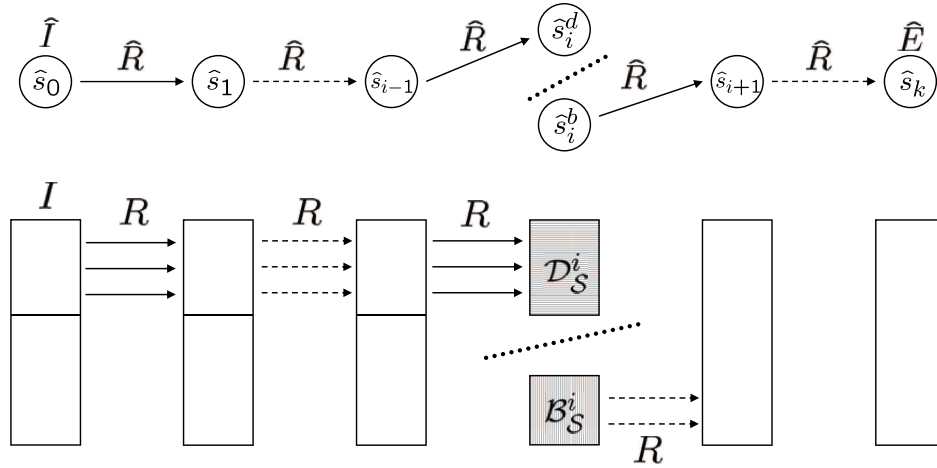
$\widehat{I}$ $\widehat{s}_0$ $\widehat{R}$ $\widehat{s}_1$ $\widehat{R}$ $\widehat{s}_{i-1}$ $\widehat{R}$ $\widehat{s}_i^d$ $\widehat{s}_i^b$ $\widehat{R}$ $\widehat{s}_{i+1}$ $\widehat{R}$ $\widehat{E}$ $\widehat{s}_k$

$I$ $R$ $R$ $R$ $\mathcal{D}_{\mathcal{S}}^i$

$\mathcal{B}_{\mathcal{S}}^i$ $R$